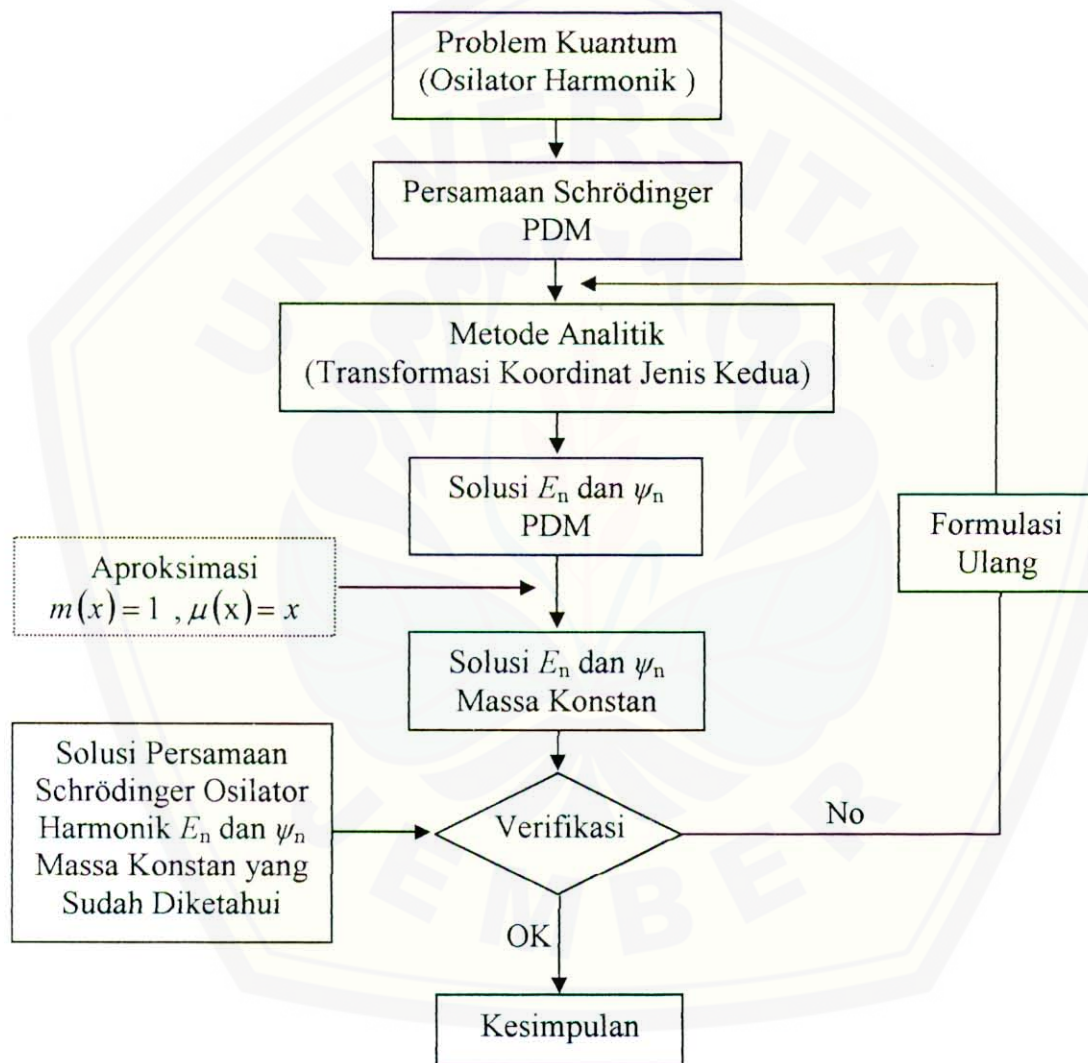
Problem Kuantum (Osilator Harmonik )

Persamaan Schrödinger PDM

Metode Analitik (Transformasi Koordinat Jenis Kedua)

Solusi $E_n$ dan $\psi_n$ PDM

Formulasi Ulang

Aproksimasi $m(x)=1$ , $\mu(x)=x$

Solusi $E_n$ dan $\psi_n$ Massa Konstan

Solusi Persamaan Schrödinger Osilator Harmonik $E_n$ dan $\psi_n$ Massa Konstan yang Sudah Diketahui

Verifikasi

No

OK

Kesimpulan